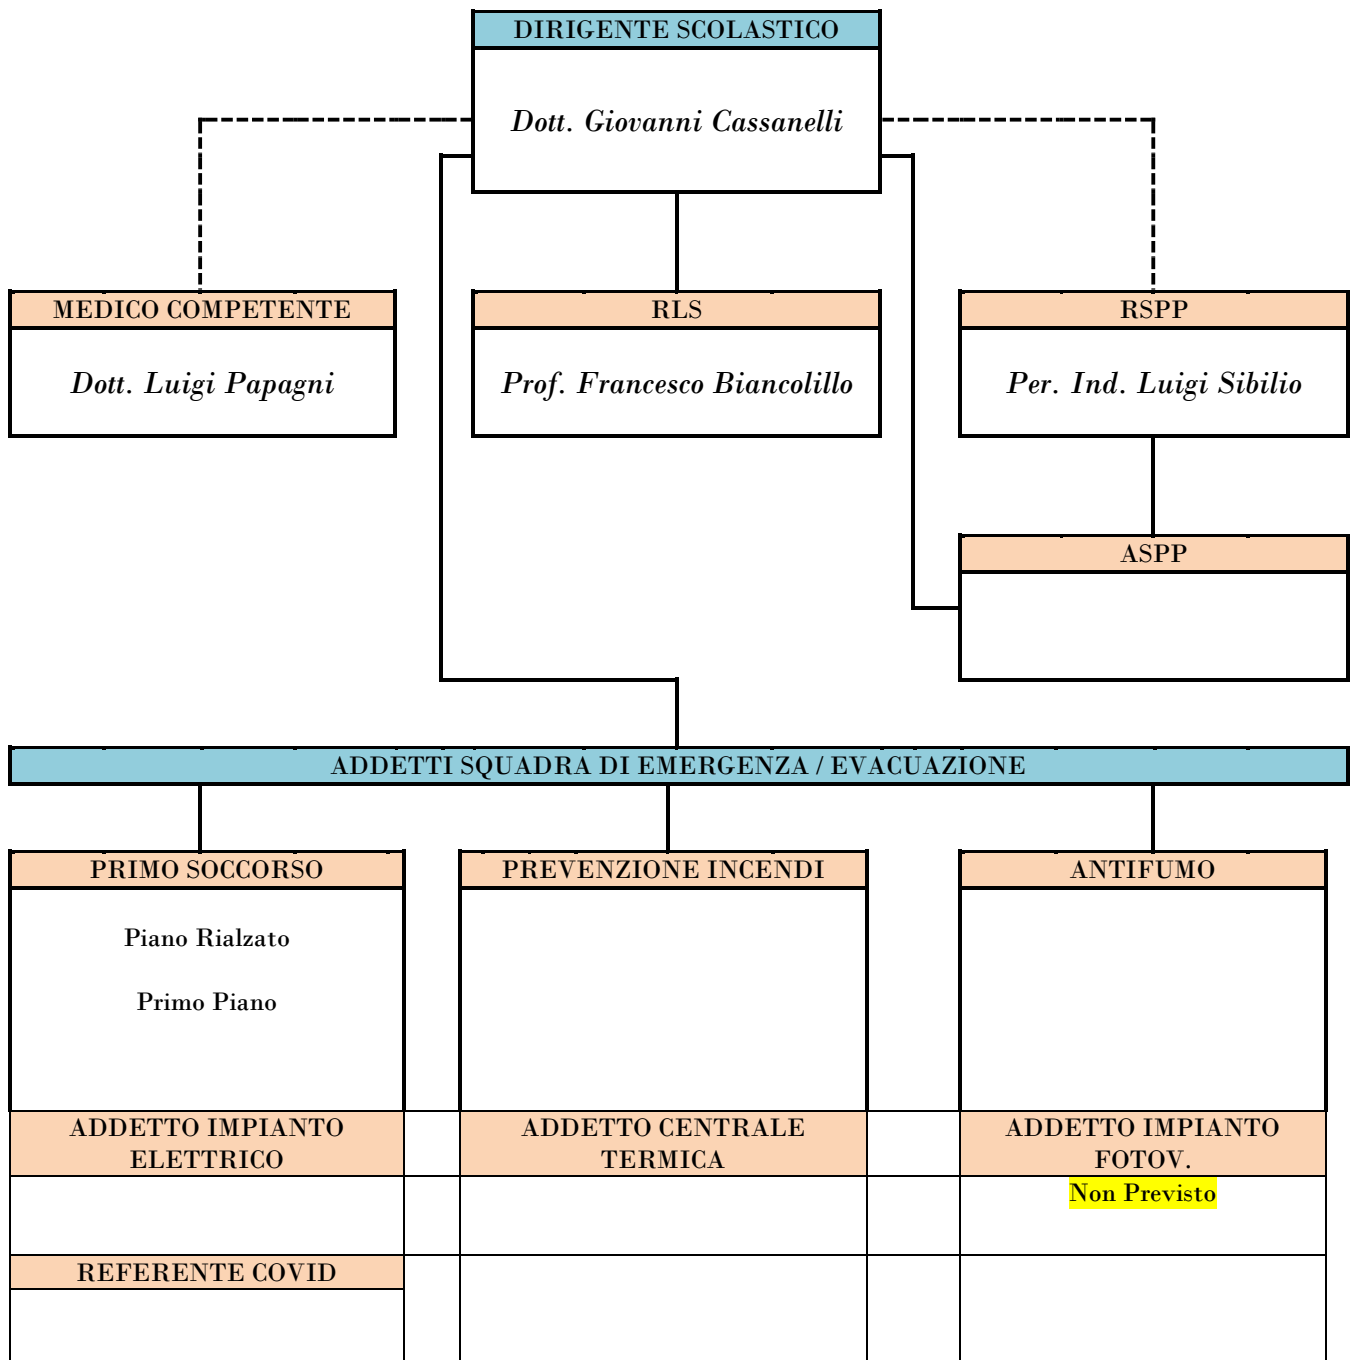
DIRIGENTE SCOLASTICO

Dott. Giovanni Cassanelli

MEDICO COMPETENTE

Dott. Luigi Papagni

RLS

Prof. Francesco Biancolillo

RSPP

Per. Ind. Luigi Sibilio

ASPP

ADDETTI SQUADRA DI EMERGENZA / EVACUAZIONE

PRIMO SOCCORSO

Piano Rialzato

Primo Piano

PREVENZIONE INCENDI

ANTIFUMO

ADDETTO IMPIANTO ELETTRICO

ADDETTO CENTRALE TERMICA

ADDETTO IMPIANTO FOTOV.

Non Previsto

REFERENTE COVID